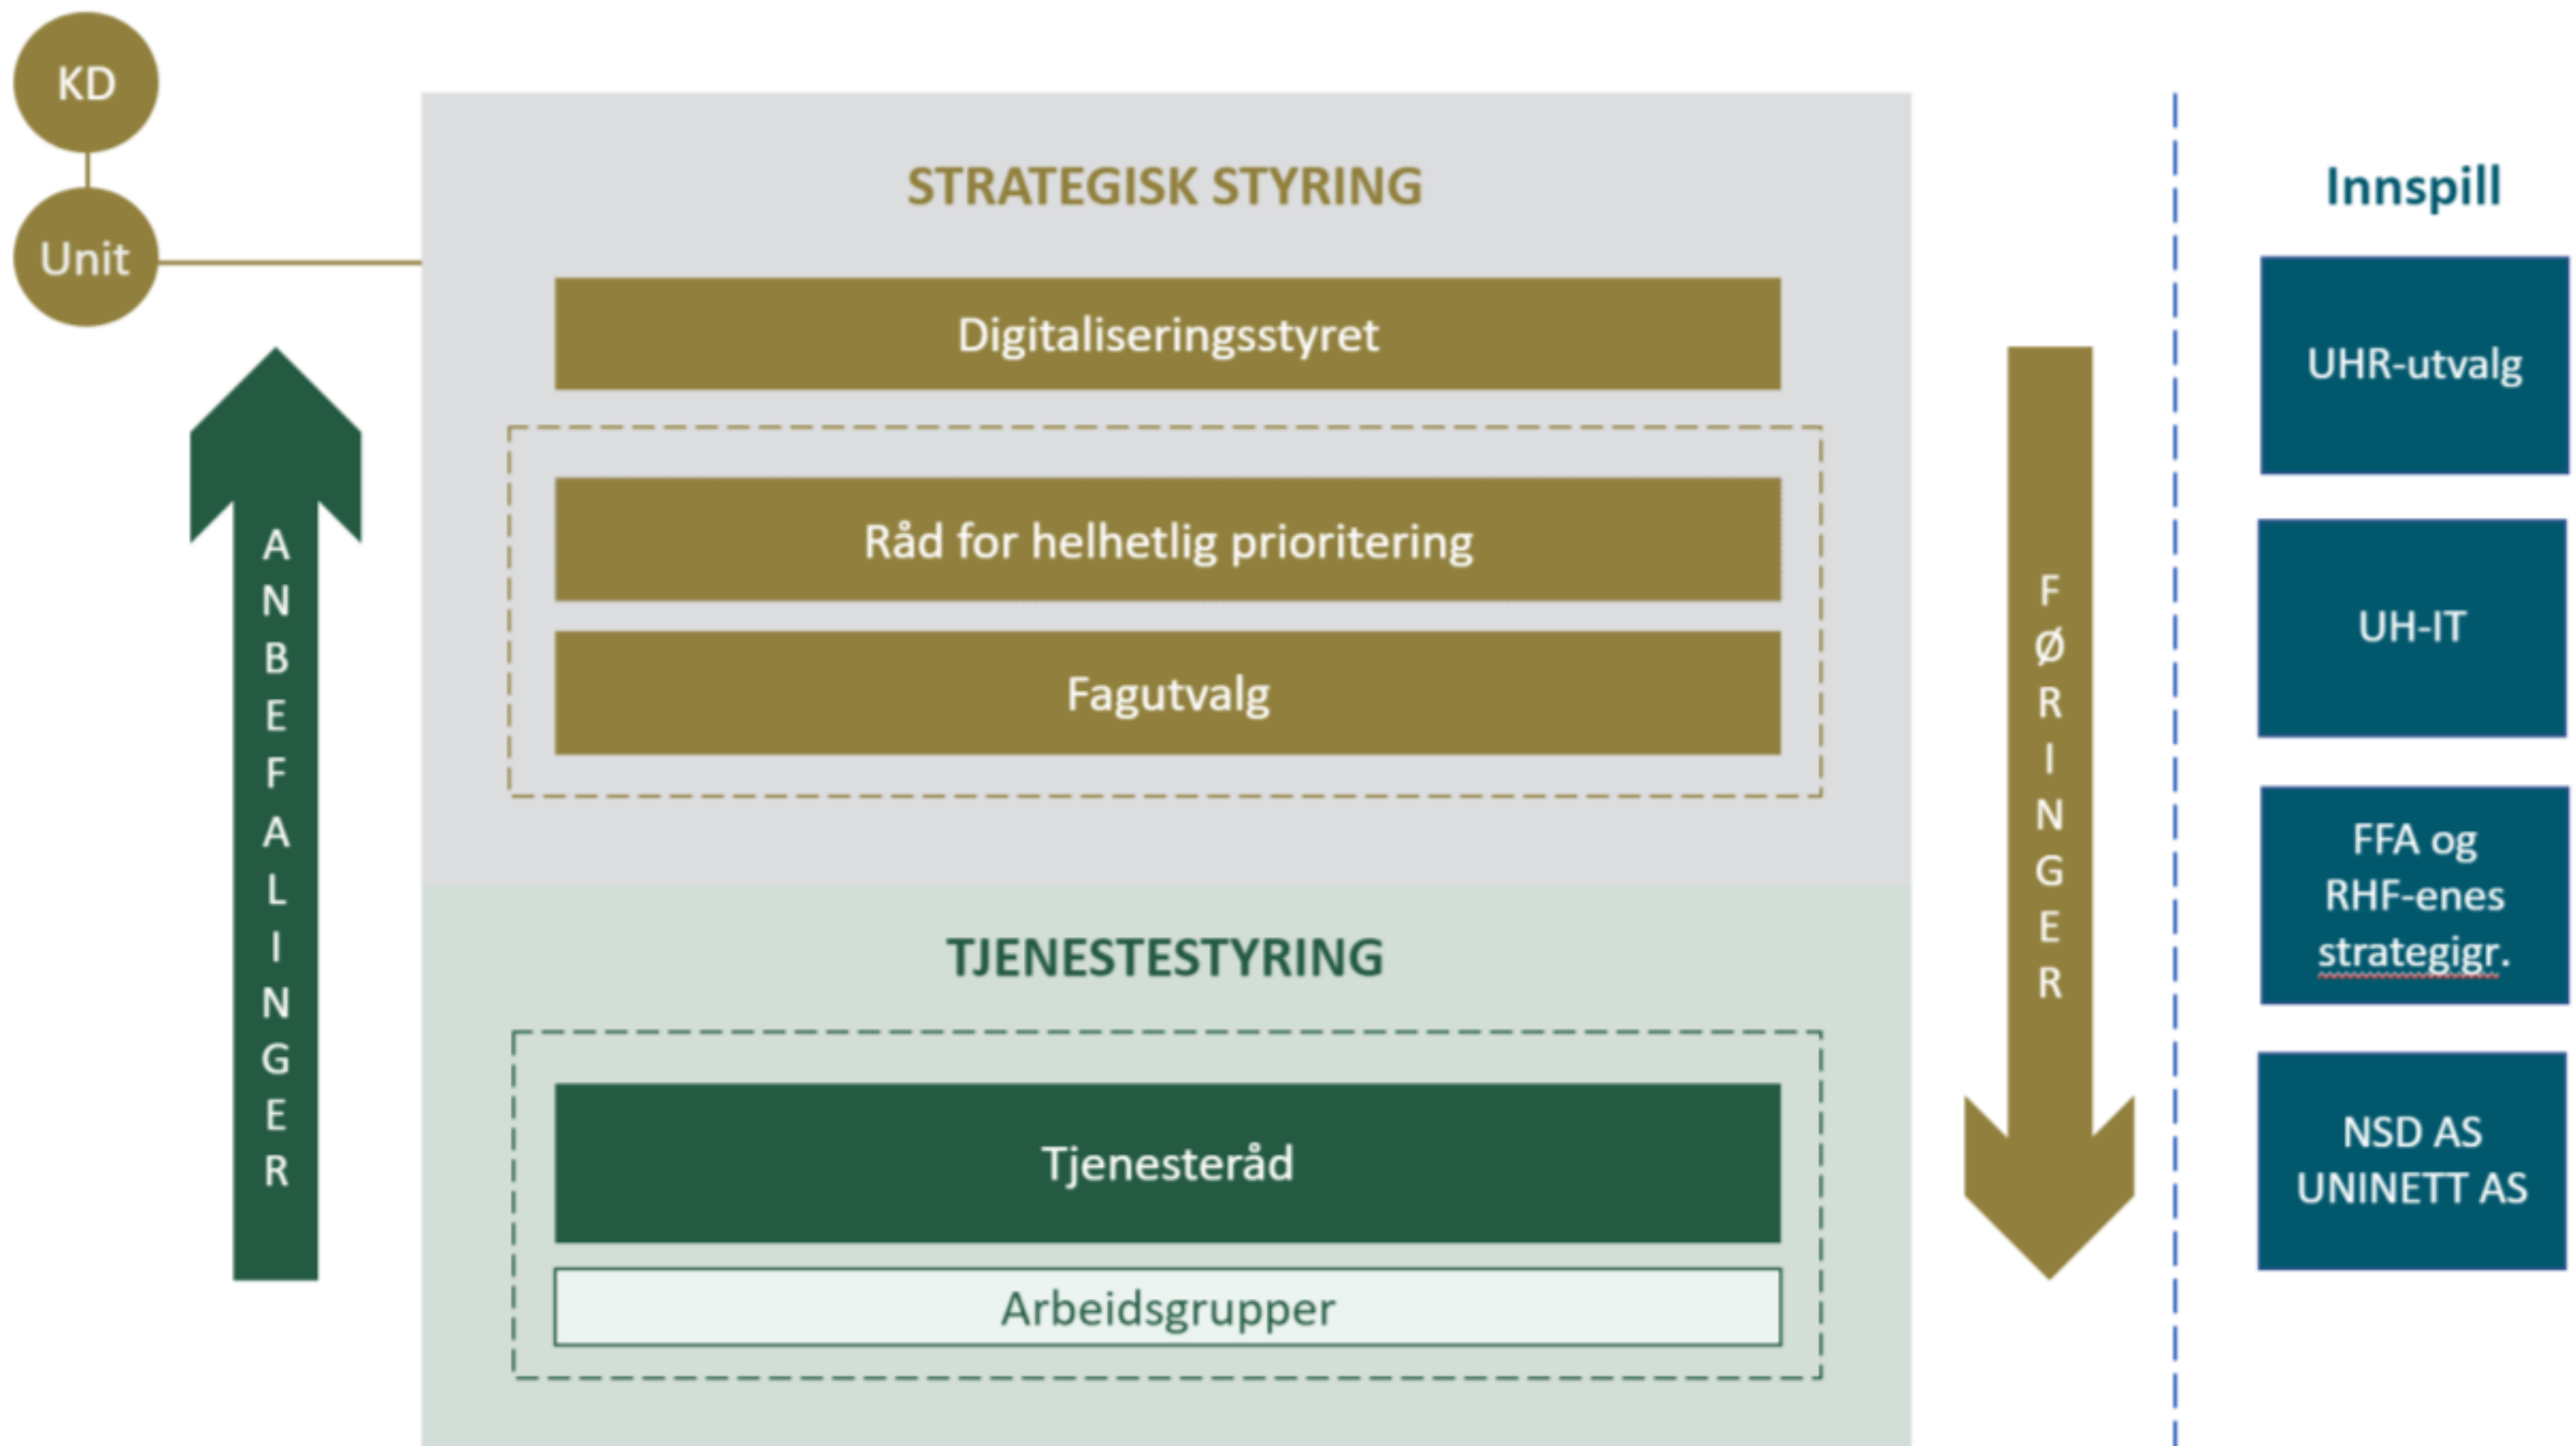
KD

Unit

ANBEFALINGER

STRATEGISK STYRING

Digitaliseringsstyret

Råd for helhetlig prioritering

Fagutvalg

TJENESTESTYRING

Tjenesteråd

Arbeidsgrupper

FØRINGER

Innspill

UHR-utvalg

UH-IT

FFA og RHF-enes strategigr.

NSD AS
UNINETT AS